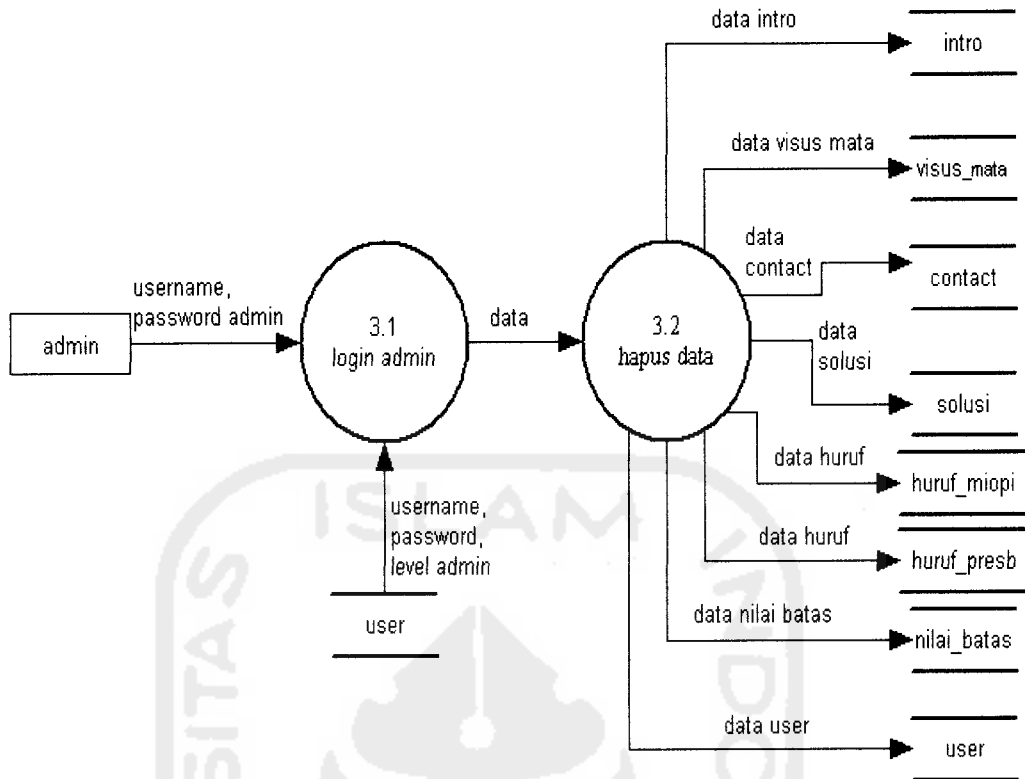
admin

username, password admin

3.1
login admin

data

3.2
hapus data

username, password, level admin

user

data intro

intro

data visus mata

visus_mata

data contact

contact

data solusi

solusi

data huruf

huruf_miopi

data huruf

huruf_presb

data nilai batas

nilai_batas

data user

user

ISLAM